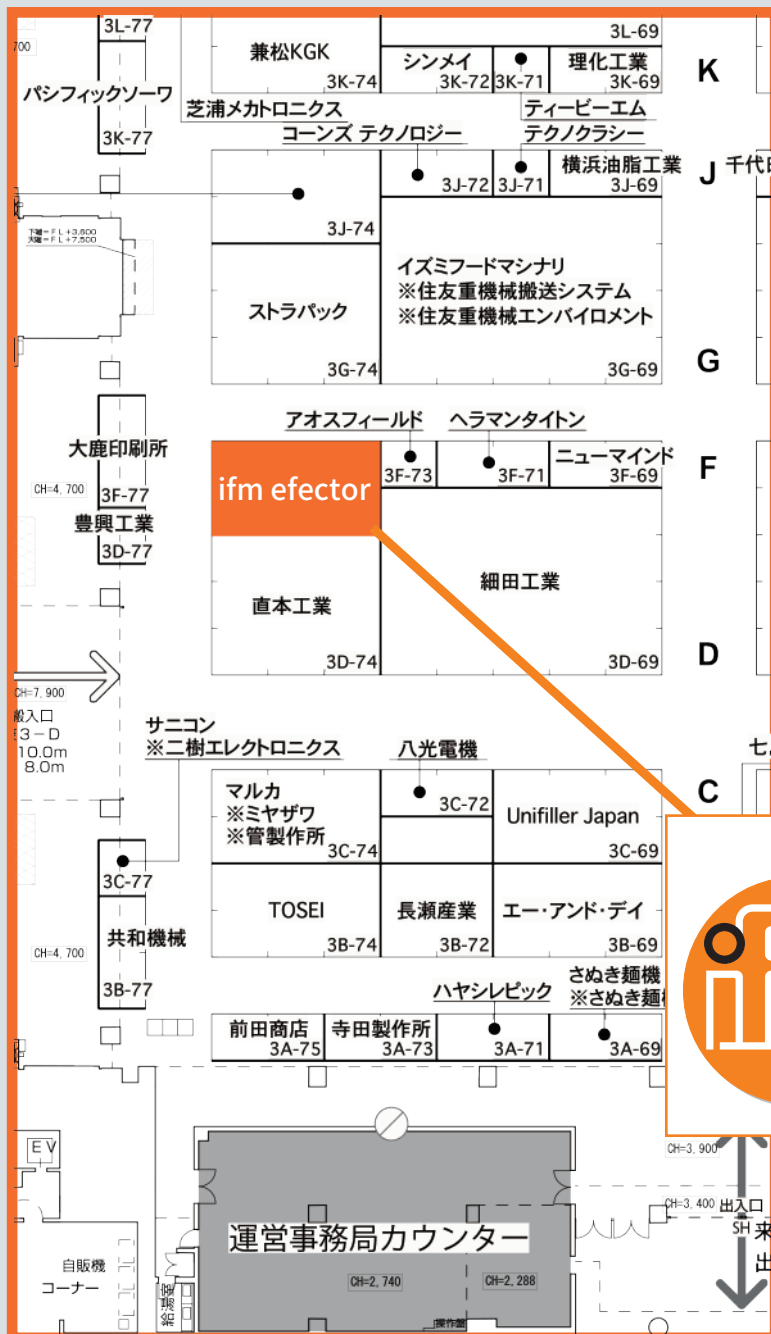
3L-77
700
パシフィックソーワ
3K-77
兼松KGK
3K-74
3L-69
シンメイ
3K-72
3K-71
理化工業
3K-69
K
芝浦メカトロニクス
ティービーエム
コーンズ テクノロジー
テクノクラシー
3J-72
3J-71
横浜油脂工業
3J-69
J
千代
下端=FL+3,600
天端=FL+7,500
3J-74
ストラパック
3G-74
イズミフードマシナリ
※住友重機械搬送システム
※住友重機械エンバイロメント
3G-69
G
大鹿印刷所
CH=4, 700
3F-77
豊興工業
3D-77
アオスフィールド
ヘラマンタイトン
3F-73
3F-71
ニューマインド
3F-69
F
ifm efector
直本工業
3D-74
細田工業
3D-69
D
CH=7, 900
般入口
3－D
10.0m
8.0m
サニコン
※二樹エレクトロニクス
八光電機
3C-72
マルカ
※ミヤザワ
※管製作所
3C-74
Unifiller Japan
3C-69
C
3C-77
共和機械
3B-77
CH=4, 700
TOSEI
3B-74
長瀬産業
3B-72
エー・アンド・デイ
3B-69
ハヤシレピック
さぬき麺機
※さぬき麺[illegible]
前田商店
3A-75
寺田製作所
3A-73
3A-71
3A-69
EV
CH=3, 900
CH=3, 400
出入口
SH
来
出
運営事務局カウンター
CH=2, 740
CH=2, 288
操作盤
自販機
コーナー
給湯室